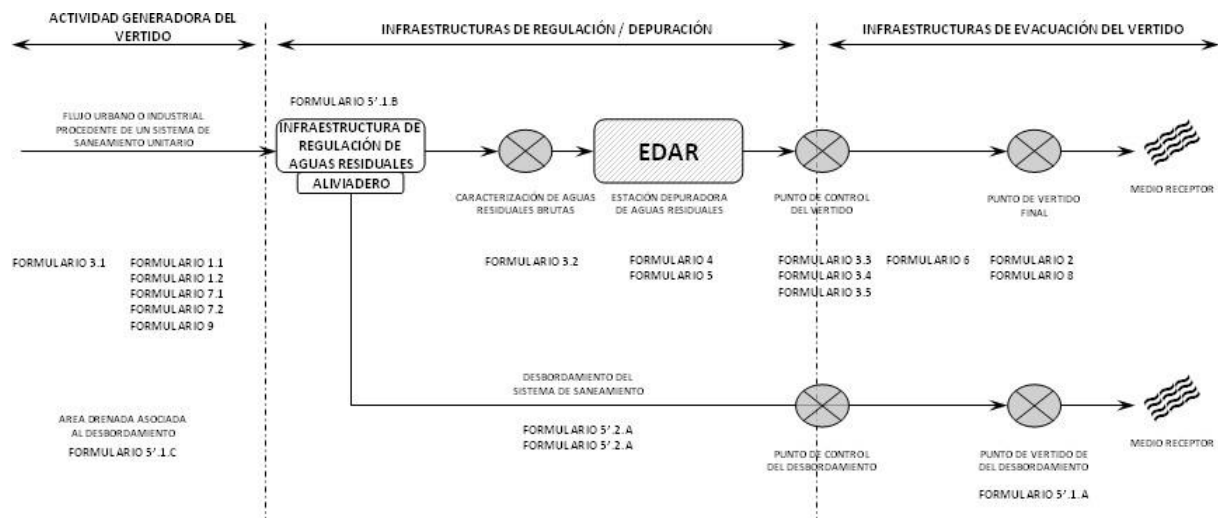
ACTIVIDAD GENERADORA DEL VERTIDO

INFRAESTRUCTURAS DE REGULACIÓN / DEPURACIÓN

INFRAESTRUCTURAS DE EVACUACIÓN DEL VERTIDO

FLUJO URBANO O INDUSTRIAL PROCEDENTE DE UN SISTEMA DE SANEAMIENTO UNITARIO

FORMULARIO 5'.1.B

INFRAESTRUCTURA DE REGULACIÓN DE AGUAS RESIDUALES

ALIVIADERO

EDAR

CARACTERIZACIÓN DE AGUAS RESIDUALES BRUTAS

ESTACIÓN DEPURADORA DE AGUAS RESIDUALES

PUNTO DE CONTROL DEL VERTIDO

PUNTO DE VERTIDO FINAL

MEDIO RECEPTOR

FORMULARIO 3.1

FORMULARIO 1.1
FORMULARIO 1.2
FORMULARIO 7.1
FORMULARIO 7.2
FORMULARIO 9

FORMULARIO 3.2

FORMULARIO 4
FORMULARIO 5

FORMULARIO 3.3
FORMULARIO 3.4
FORMULARIO 3.5

FORMULARIO 6

FORMULARIO 2
FORMULARIO 8

DESBORDAMIENTO DEL SISTEMA DE SANEAMIENTO

AREA DRENADA ASOCIADA AL DESBORDAMIENTO

FORMULARIO 5'.1.C

FORMULARIO 5'.2.A
FORMULARIO 5'.2.A

PUNTO DE CONTROL DEL DESBORDAMIENTO

PUNTO DE VERTIDO DE DEL DESBORDAMIENTO

FORMULARIO 5'.1.A

MEDIO RECEPTOR